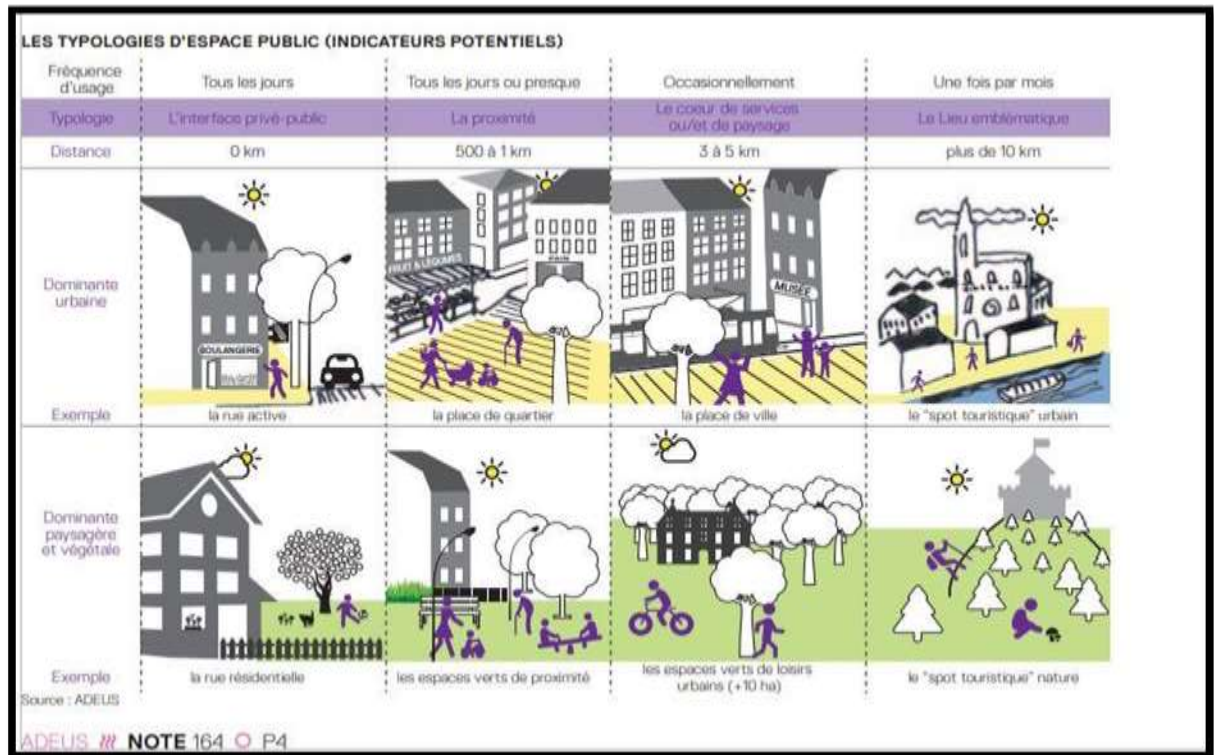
LES TYPOLOGIES D'ESPACE PUBLIC (INDICATEURS POTENTIELS)

| Fréquence d'usage | Tous les jours | Tous les jours ou presque | Occasionnellement | Une fois par mois |
|---|---|---|---|---|
| Typologie | L'interface privé-public | La proximité | Le coeur de services ou/et de paysage | Le Lieu emblématique |
| Distance | 0 km | 500 à 1 km | 3 à 5 km | plus de 10 km |
| Dominante urbaine | BOULANGERIE | FRUITS & LÉGUMES | MUSÉE | |
| Exemple | la rue active | la place de quartier | la place de ville | le "spot touristique" urbain |
| Dominante paysagère et végétale | | | | |
| Exemple | la rue résidentielle | les espaces verts de proximité | les espaces verts de loisirs urbains (+10 ha) | le "spot touristique" nature |

Source : ADEUS

ADEUS NOTE 164 P4